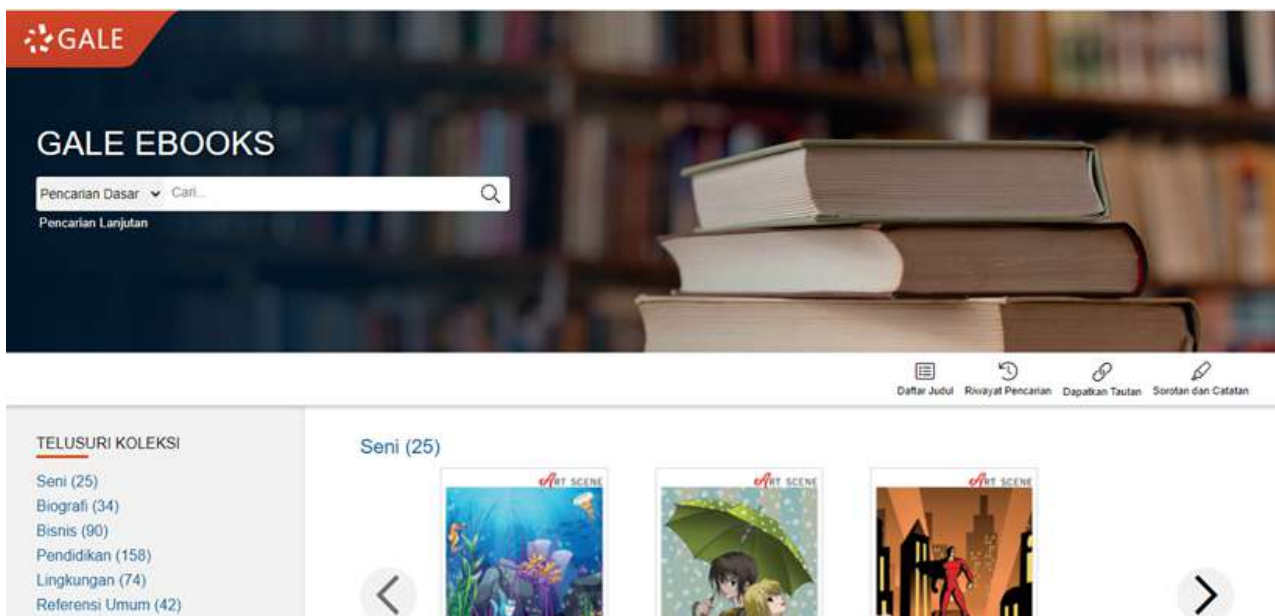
GALE

GALE EBOOKS

Pencarian Dasar Cari...

Pencarian Lanjutan

Daftar Judul Riwayat Pencarian Dapatkan Tautan Sorotan dan Catatan

TELUSURI KOLEKSI

Seni (25)
Biografi (34)
Bisnis (90)
Pendidikan (158)
Lingkungan (74)
Referensi Umum (42)

Seni (25)

ART SCENE

ART SCENE

ART SCENE